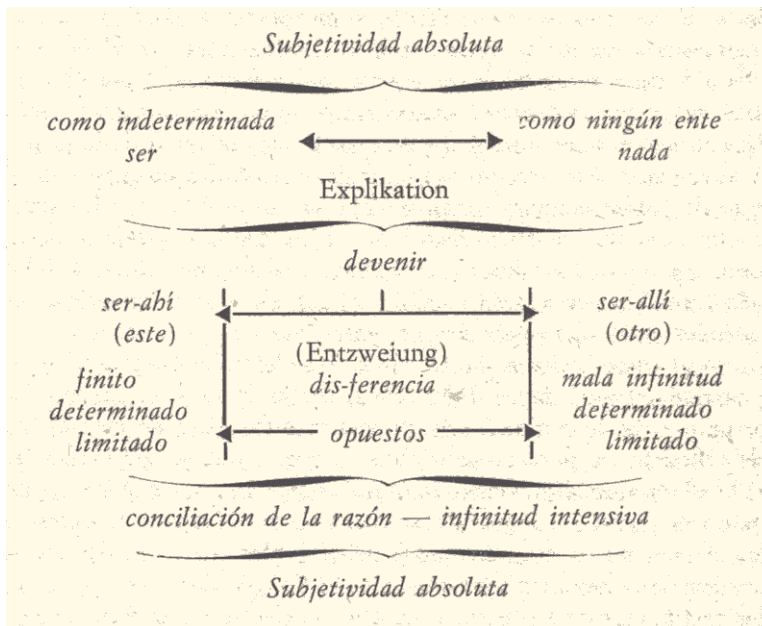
Subjetividad absoluta

como indeterminada
ser

como ningún ente
nada

Explikation

devenir

ser-ahí
(este)

ser-allí
(otro)

(Entzweiung)
dis-ferencia

finito
determinado
limitado

mala infinitud
determinado
limitado

opuestos

conciliación de la razón — infinitud intensiva

Subjetividad absoluta